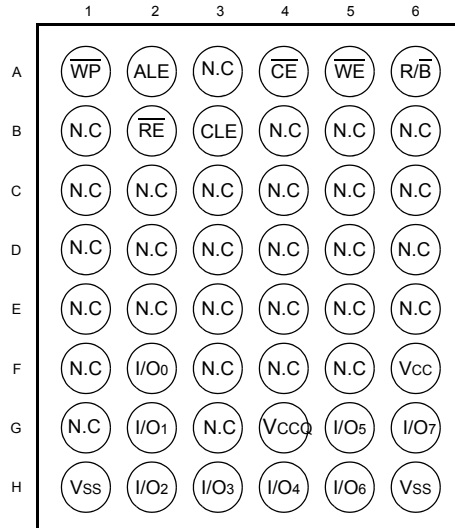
|   | 1 | 2 | 3 | 4 | 5 | 6 |
|---|---|---|---|---|---|---|
| A | $\overline{WP}$ | ALE | N.C | $\overline{CE}$ | $\overline{WE}$ | R/$\overline{B}$ |
| B | N.C | $\overline{RE}$ | CLE | N.C | N.C | N.C |
| C | N.C | N.C | N.C | N.C | N.C | N.C |
| D | N.C | N.C | N.C | N.C | N.C | N.C |
| E | N.C | N.C | N.C | N.C | N.C | N.C |
| F | N.C | I/O0 | N.C | N.C | N.C | Vcc |
| G | N.C | I/O1 | N.C | Vccq | I/O5 | I/O7 |
| H | Vss | I/O2 | I/O3 | I/O4 | I/O6 | Vss |